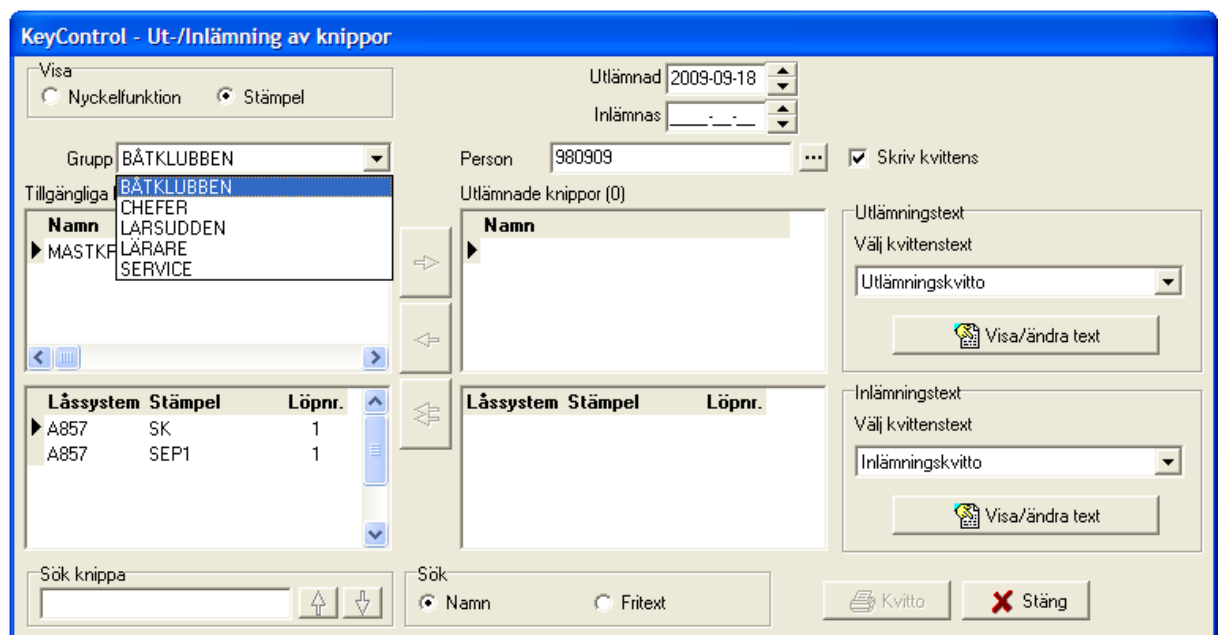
KeyControl - Ut-/Inlämning av knippor

Visa
Nyckelfunktion
Stämpel

Utlämnad 2009-09-18
Inlämnas \_\_\_\_-\_\_-\_\_

Grupp BÅTKLUBBEN
BÅTKLUBBEN
CHEFER
LARSUDDEN
LÄRARE
SERVICE

Tillgängliga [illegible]
Namn
MASTKF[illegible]

Person 980909
...
Skriv kvittens

Utlämnade knippor (0)
Namn

| Låssystem | Stämpel | Löpnr. |
|---|---|---|
| A857 | SK | 1 |
| A857 | SEP1 | 1 |

| Låssystem | Stämpel | Löpnr. |
|---|---|---|

Utlämningstext
Välj kvittenstext
Utlämningskvitto
Visa/ändra text

Inlämningstext
Välj kvittenstext
Inlämningskvitto
Visa/ändra text

Sök knippa

Sök
Namn
Fritext

Kvitto
Stäng